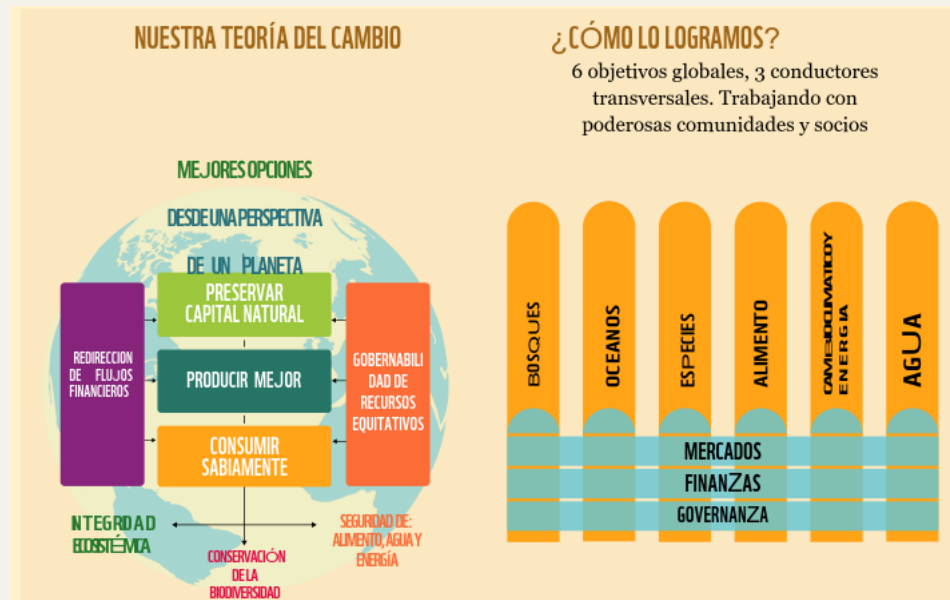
NUESTRA TEORÍA DEL CAMBIO

¿CÓMO LO LOGRAMOS?

6 objetivos globales, 3 conductores transversales. Trabajando con poderosas comunidades y socios

MEJORES OPCIONES DESDE UNA PERSPECTIVA DE UN PLANETA

REDIRECCION DE FLUJOS FINANCIEROS

PRESERVAR CAPITAL NATURAL

PRODUCIR MEJOR

CONSUMIR SABIAMENTE

GOBERNABILIDAD DE RECURSOS EQUITATIVOS

INTEGRIDAD ECOSISTÉMICA

CONSERVACIÓN DE LA BIODIVERSIDAD

SEGURIDAD DE: ALIMENTO, AGUA Y ENERGÍA

BOSQUES

OCEANOS

ESPECIES

ALIMENTO

CAMBIO CLIMATICO Y ENERGIA

AGUA

MERCADOS

FINANZAS

GOVERNANZA